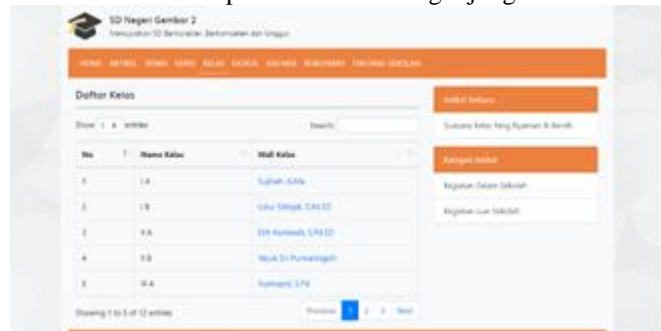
SD Negeri Gembor 2
Mewujudkan SD Berkualitas, Berkompeten dan Unggul

HOME ARTIKEL BERITA GURU KELAS EKSKUL KWITANSI KURIKULUM TENTANG SEKOLAH

Daftar Kelas

Show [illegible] entries

Search:

| No | Nama Kelas | Wali Kelas |
|---|---|---|
| 1 | I A | Sulhah, S.Pd |
| 2 | I B | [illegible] |
| 3 | II A | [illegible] |
| 4 | II B | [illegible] |
| 5 | III A | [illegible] |

Showing 1 to 5 of 12 entries

Previous 1 2 3 Next

Artikel Terbaru

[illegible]

Kategori Artikel

Kegiatan Dalam Sekolah

Kegiatan Luar Sekolah